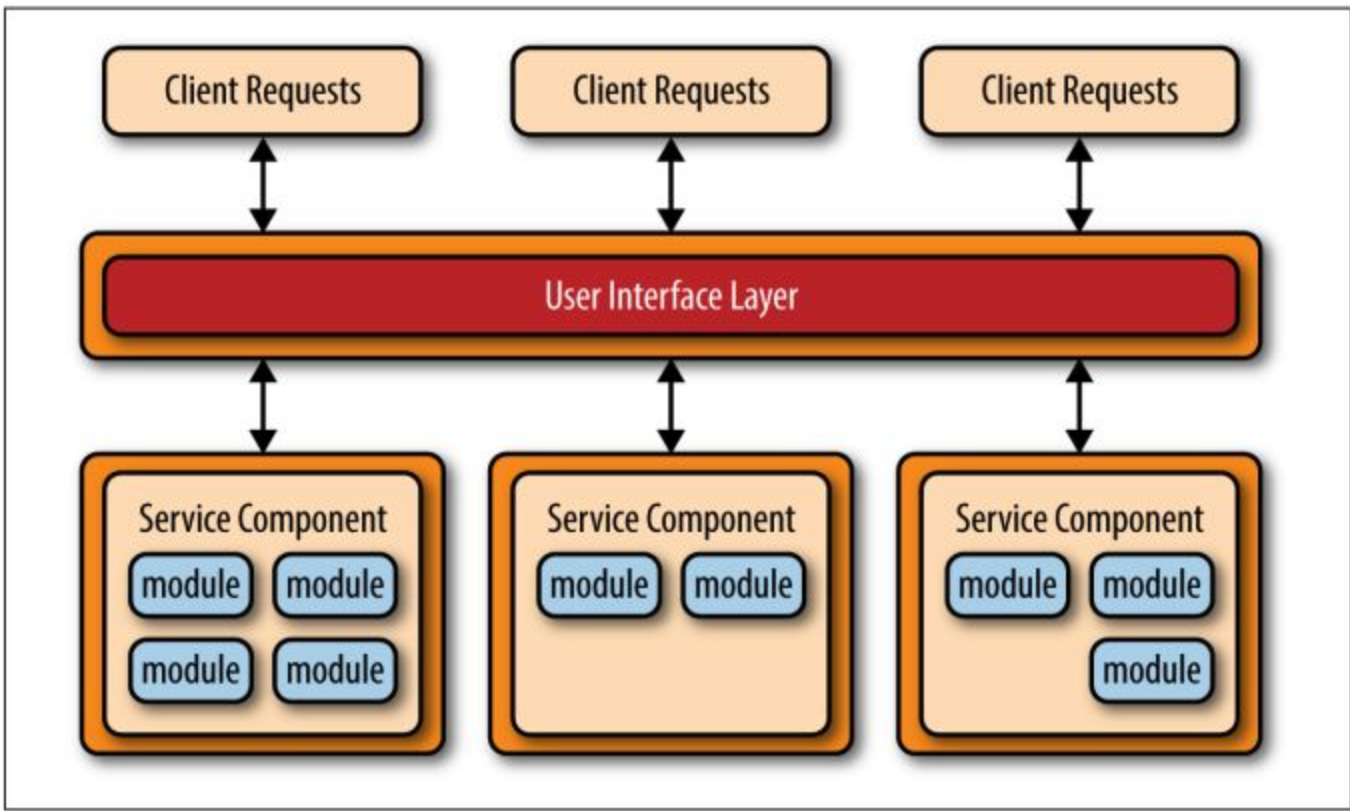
Client Requests

Client Requests

Client Requests

User Interface Layer

Service Component

module

module

module

module

Service Component

module

module

Service Component

module

module

module